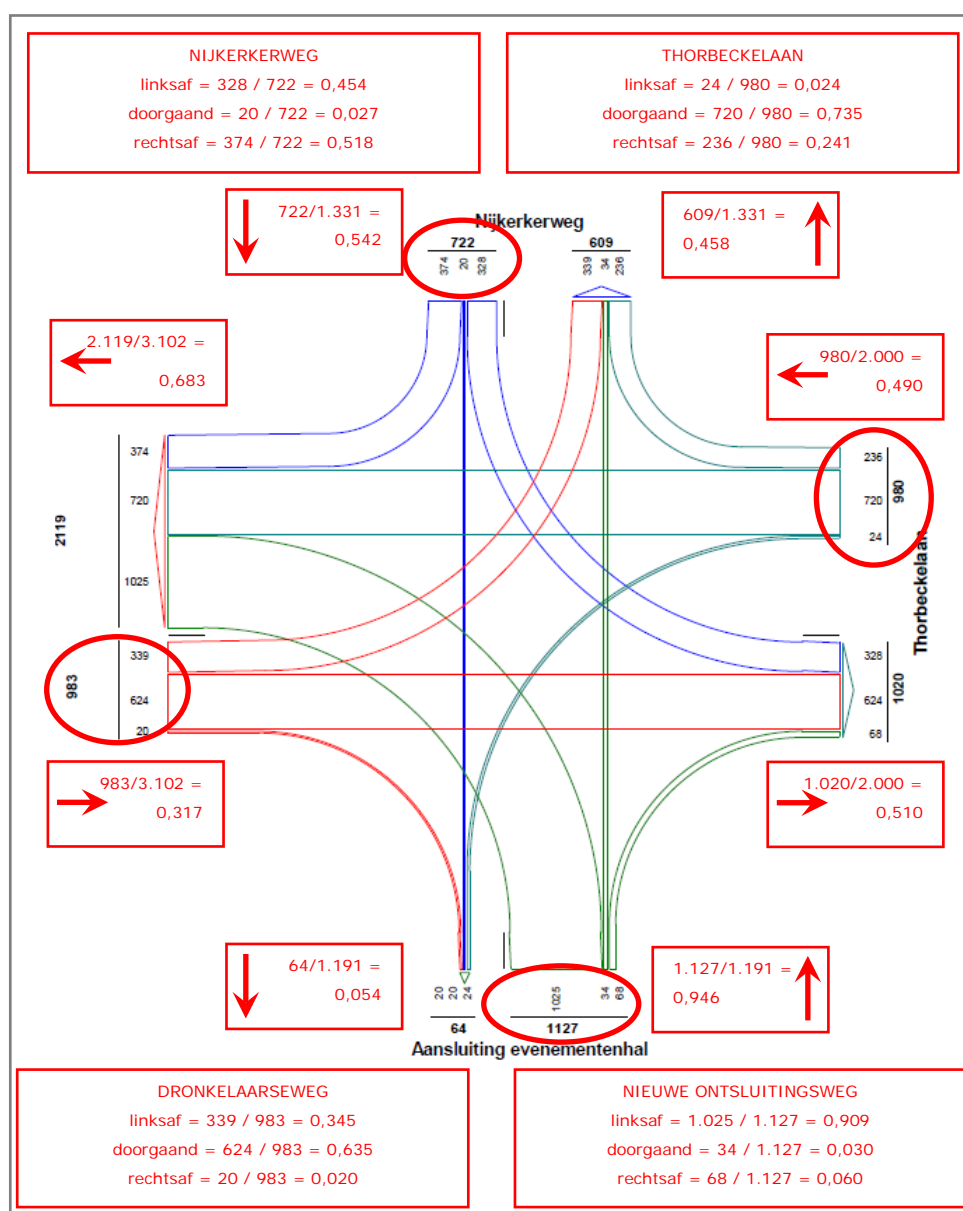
NIJKERKERWEG
linksaf = 328 / 722 = 0,454
doorgaand = 20 / 722 = 0,027
rechtsaf = 374 / 722 = 0,518

THORBECKELAAN
linksaf = 24 / 980 = 0,024
doorgaand = 720 / 980 = 0,735
rechtsaf = 236 / 980 = 0,241

722/1.331 = 0,542

Nijkerkerweg

722
374 20 328

609
339 34 236

609/1.331 = 0,458

2.119/3.102 = 0,683

980/2.000 = 0,490

374
720
1025
2119

236
720
24
980
Thorbeckelaan

339
624
20
983

328
624
68
1020

983/3.102 = 0,317

1.020/2.000 = 0,510

64/1.191 = 0,054

20 20 24
64

1025 34 68
1127

1.127/1.191 = 0,946

Aansluiting evenementenhal

DRONKELAARSEWEG
linksaf = 339 / 983 = 0,345
doorgaand = 624 / 983 = 0,635
rechtsaf = 20 / 983 = 0,020

NIEUWE ONTSLUITINGSWEG
linksaf = 1.025 / 1.127 = 0,909
doorgaand = 34 / 1.127 = 0,030
rechtsaf = 68 / 1.127 = 0,060